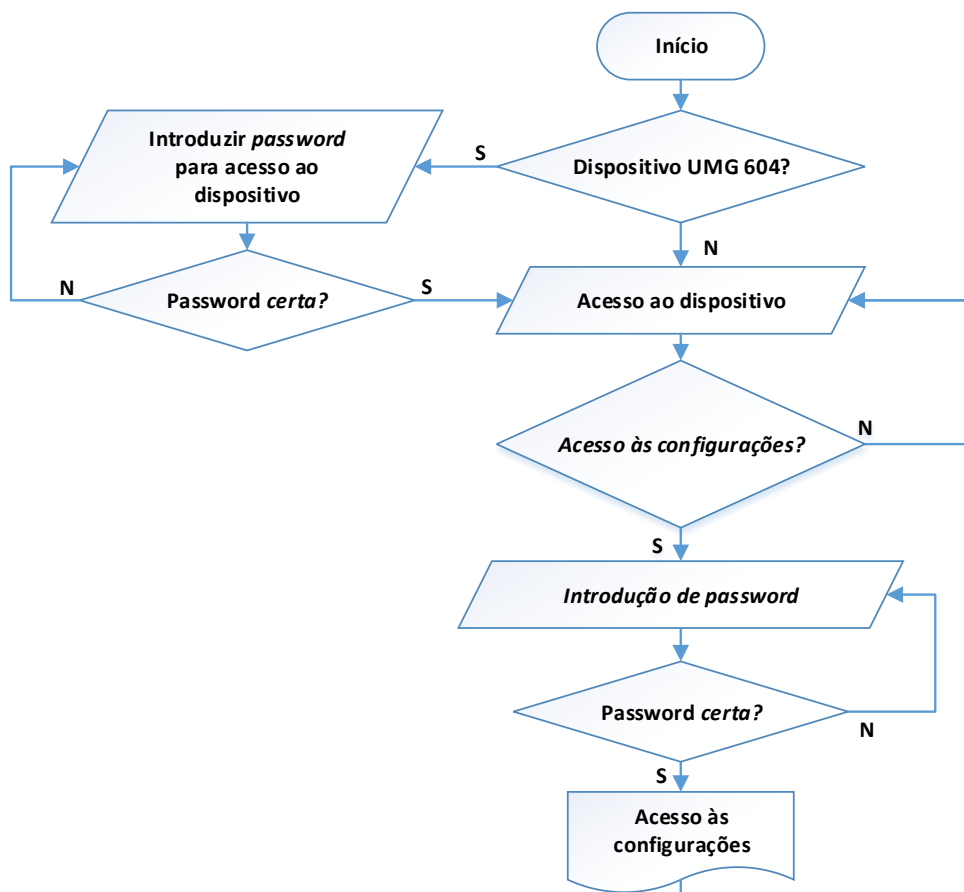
Início

Dispositivo UMG 604?

S

Introduzir password para acesso ao dispositivo

N

Password certa?

N

S

Acesso ao dispositivo

Acesso às configurações?

N

S

Introdução de password

Password certa?

N

S

Acesso às configurações